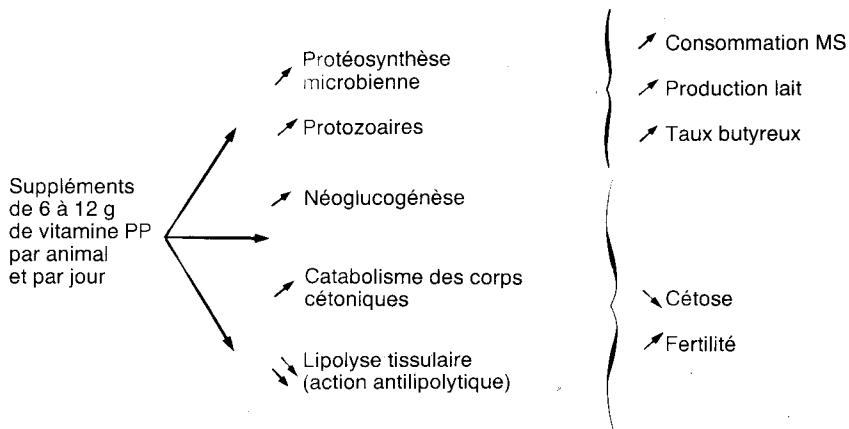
Suppléments de 6 à 12 g de vitamine PP par animal et par jour

↗ Protéosynthèse microbienne

↗ Protozoaires

↗ Néoglucogénèse

↗ Catabolisme des corps cétoniques

↘↘ Lipolyse tissulaire (action antilipolytique)

↗ Consommation MS

↗ Production lait

↗ Taux butyreux

↘ Cétose

↗ Fertilité